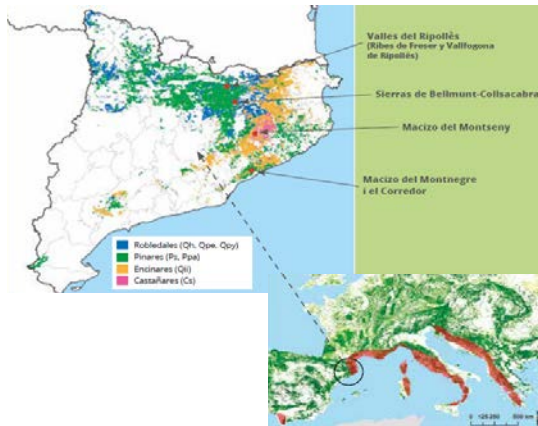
Valles del Ripollès (Ribes de Freser y Vallfogona de Ripollès)

Sierras de Bellmunt-Collsacabra

Macizo del Montseny

Macizo del Montnegre i el Corredor

Robledales (Qh, Qpe, Qpy)
Pinares (Ps, Ppa)
Encinares (Qii)
Castañares (Cs)

0 125 250 500 km